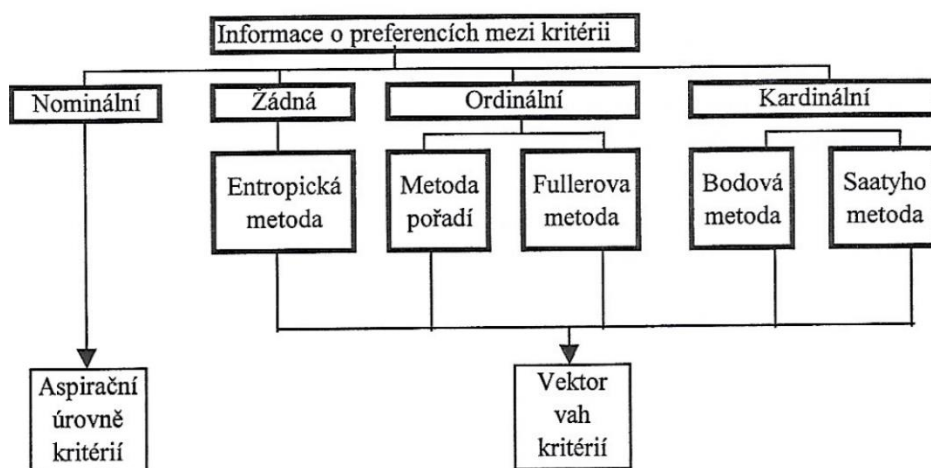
Informace o preferencích mezi kritérii

Nominální

Žádná

Ordinální

Kardinální

Entropická metoda

Metoda pořadí

Fullerova metoda

Bodová metoda

Saatyho metoda

Aspirační úrovně kritérií

Vektor vah kritérií